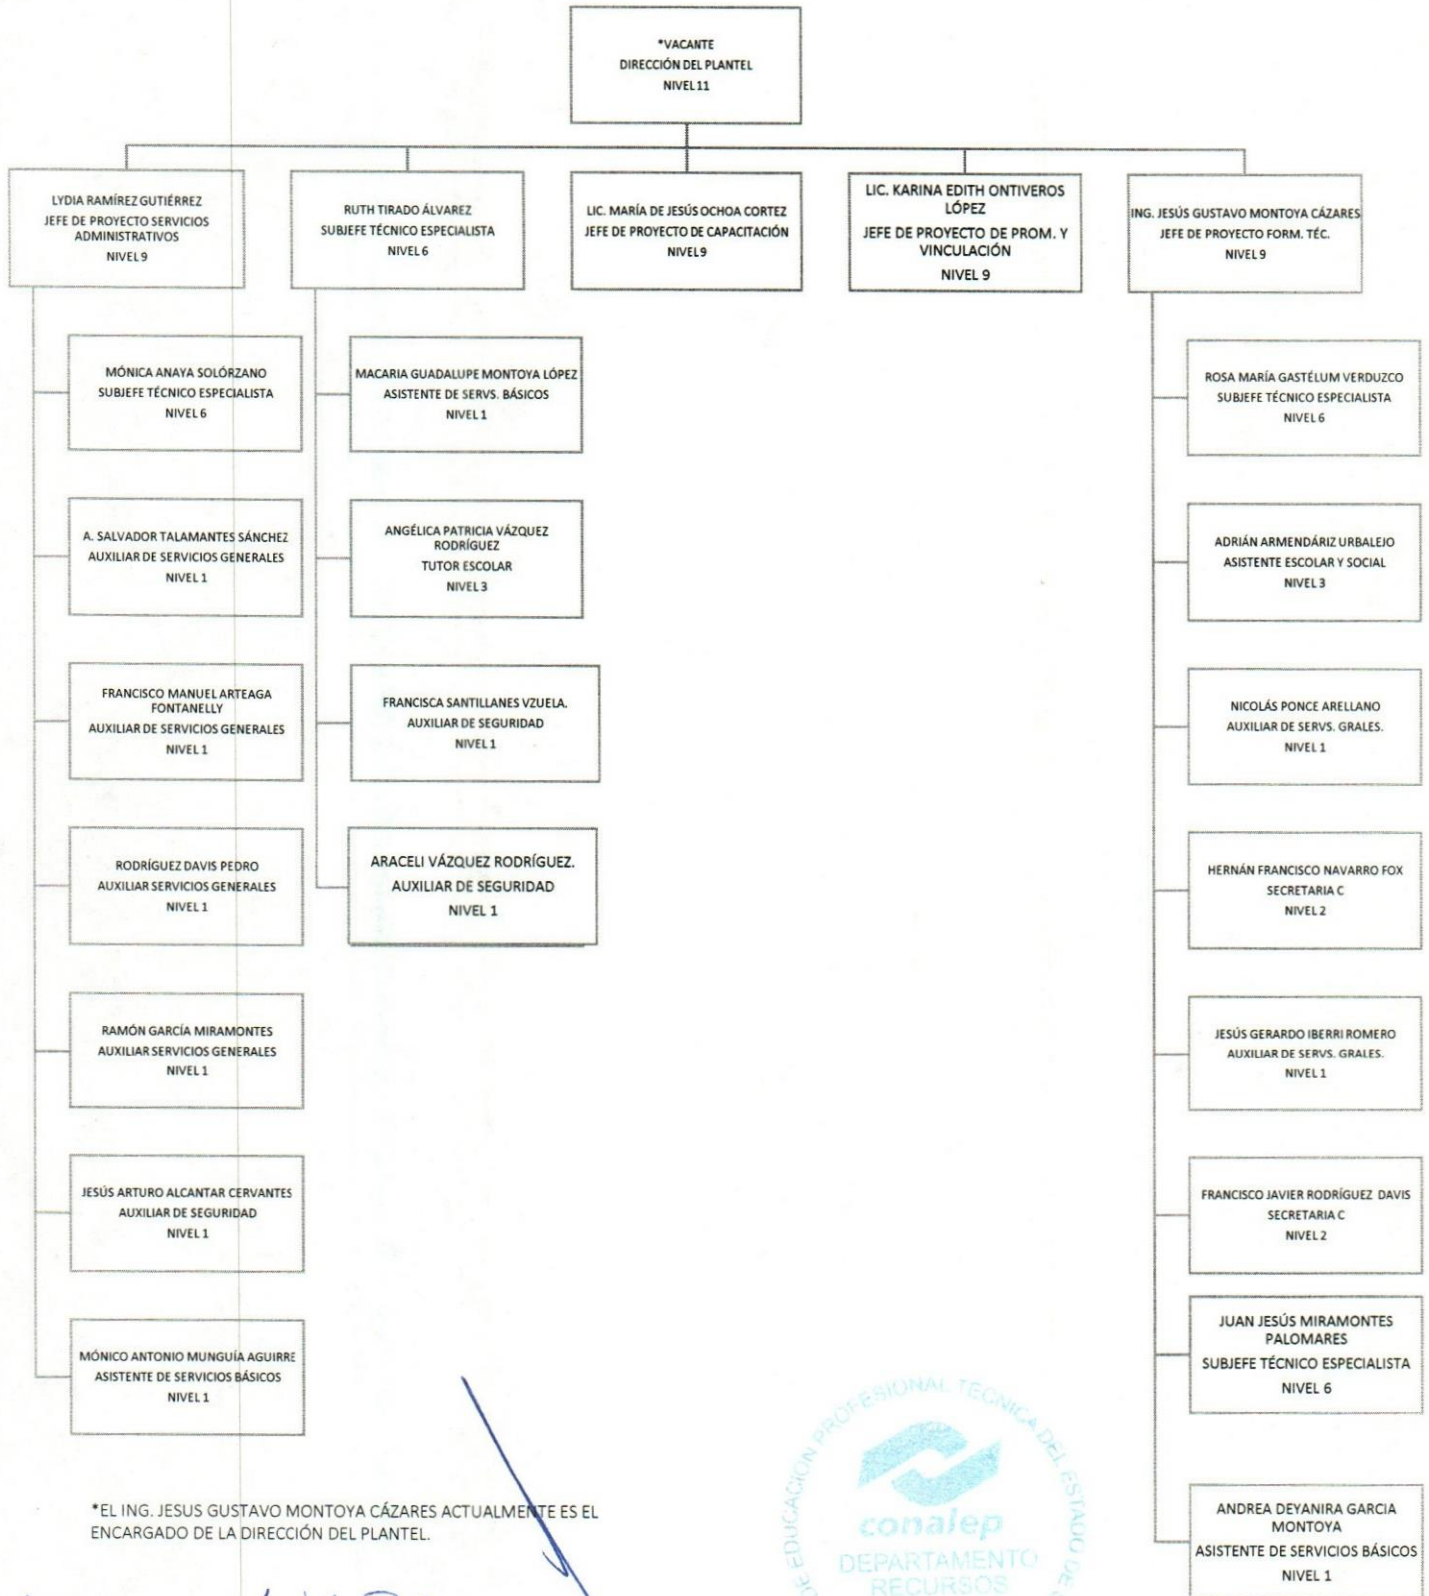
*VACANTE
DIRECCIÓN DEL PLANTEL
NIVEL 11

LYDIA RAMÍREZ GUTIÉRREZ
JEFE DE PROYECTO SERVICIOS ADMINISTRATIVOS
NIVEL 9

RUTH TIRADO ÁLVAREZ
SUBJEFE TÉCNICO ESPECIALISTA
NIVEL 6

LIC. MARÍA DE JESÚS OCHOA CORTEZ
JEFE DE PROYECTO DE CAPACITACIÓN
NIVEL 9

LIC. KARINA EDITH ONTIVEROS LÓPEZ
JEFE DE PROYECTO DE PROM. Y VINCULACIÓN
NIVEL 9

ING. JESÚS GUSTAVO MONTOYA CÁZARES
JEFE DE PROYECTO FORM. TÉC.
NIVEL 9

MÓNICA ANAYA SOLÓRZANO
SUBJEFE TÉCNICO ESPECIALISTA
NIVEL 6

A. SALVADOR TALAMANTES SÁNCHEZ
AUXILIAR DE SERVICIOS GENERALES
NIVEL 1

FRANCISCO MANUEL ARTEAGA FONTANELLY
AUXILIAR DE SERVICIOS GENERALES
NIVEL 1

RODRÍGUEZ DAVIS PEDRO
AUXILIAR SERVICIOS GENERALES
NIVEL 1

RAMÓN GARCÍA MIRAMONTES
AUXILIAR SERVICIOS GENERALES
NIVEL 1

JESÚS ARTURO ALCANTAR CERVANTES
AUXILIAR DE SEGURIDAD
NIVEL 1

MÓNICO ANTONIO MUNGUÍA AGUIRRE
ASISTENTE DE SERVICIOS BÁSICOS
NIVEL 1

MACARIA GUADALUPE MONTOYA LÓPEZ
ASISTENTE DE SERVS. BÁSICOS
NIVEL 1

ANGÉLICA PATRICIA VÁZQUEZ RODRÍGUEZ
TUTOR ESCOLAR
NIVEL 3

FRANCISCA SANTILLANES VZUELA.
AUXILIAR DE SEGURIDAD
NIVEL 1

ARACELI VÁZQUEZ RODRÍGUEZ.
AUXILIAR DE SEGURIDAD
NIVEL 1

ROSA MARÍA GASTÉLUM VERDUZCO
SUBJEFE TÉCNICO ESPECIALISTA
NIVEL 6

ADRIÁN ARMENDÁRIZ URBALEJO
ASISTENTE ESCOLAR Y SOCIAL
NIVEL 3

NICOLÁS PONCE ARELLANO
AUXILIAR DE SERVS. GRALES.
NIVEL 1

HERNÁN FRANCISCO NAVARRO FOX
SECRETARIA C
NIVEL 2

JESÚS GERARDO IBERRI ROMERO
AUXILIAR DE SERVS. GRALES.
NIVEL 1

FRANCISCO JAVIER RODRÍGUEZ DAVIS
SECRETARIA C
NIVEL 2

JUAN JESÚS MIRAMONTES PALOMARES
SUBJEFE TÉCNICO ESPECIALISTA
NIVEL 6

ANDREA DEYANIRA GARCIA MONTOYA
ASISTENTE DE SERVICIOS BÁSICOS
NIVEL 1

*EL ING. JESUS GUSTAVO MONTOYA CÁZARES ACTUALMENTE ES EL ENCARGADO DE LA DIRECCIÓN DEL PLANTEL.

EDUCACIÓN PROFESIONAL TÉCNICA DEL ESTADO DE
conalep
DEPARTAMENTO
RECURSOS